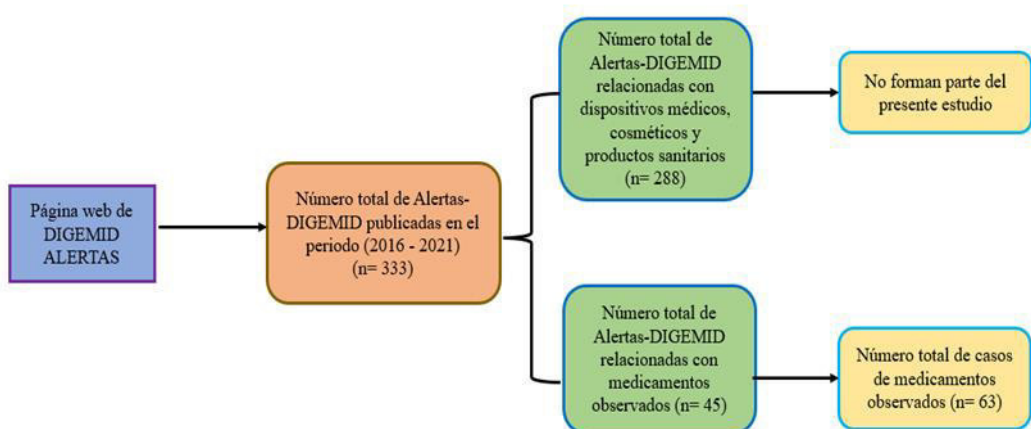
Página web de DIGEMID ALERTAS

Número total de Alertas-DIGEMID publicadas en el periodo (2016 - 2021) (n= 333)

Número total de Alertas-DIGEMID relacionadas con dispositivos médicos, cosméticos y productos sanitarios (n= 288)

No forman parte del presente estudio

Número total de Alertas-DIGEMID relacionadas con medicamentos observados (n= 45)

Número total de casos de medicamentos observados (n= 63)